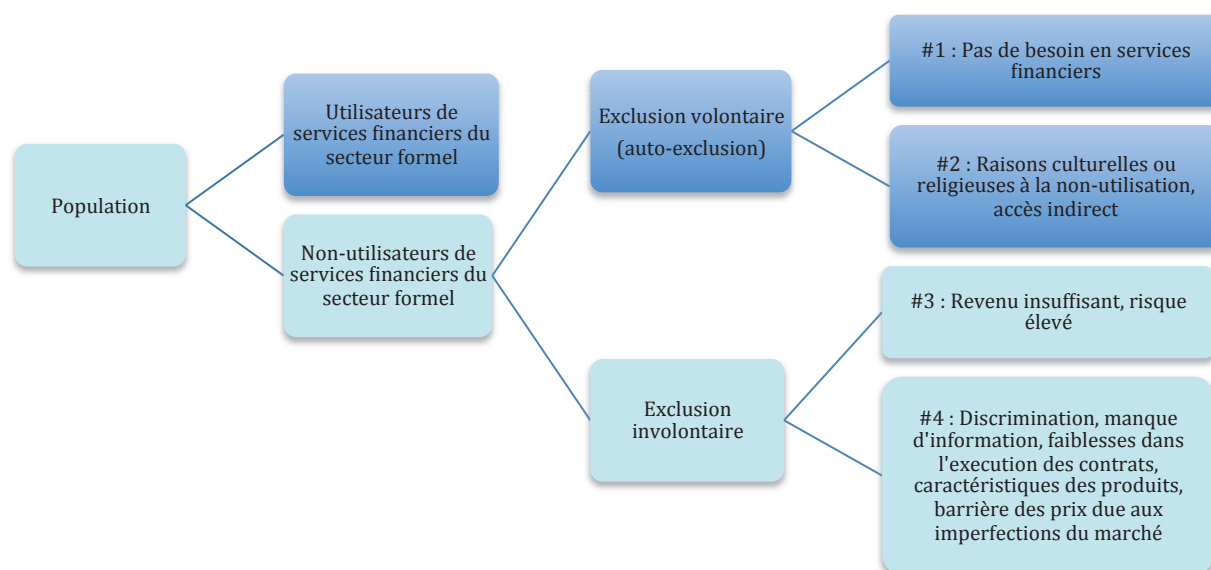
Population

Utilisateurs de services financiers du secteur formel

Non-utilisateurs de services financiers du secteur formel

Exclusion volontaire

(auto-exclusion)

Exclusion involontaire

#1 : Pas de besoin en services financiers

#2 : Raisons culturelles ou religieuses à la non-utilisation, accès indirect

#3 : Revenu insuffisant, risque élevé

#4 : Discrimination, manque d'information, faiblesses dans l'execution des contrats, caractéristiques des produits, barrière des prix due aux imperfections du marché